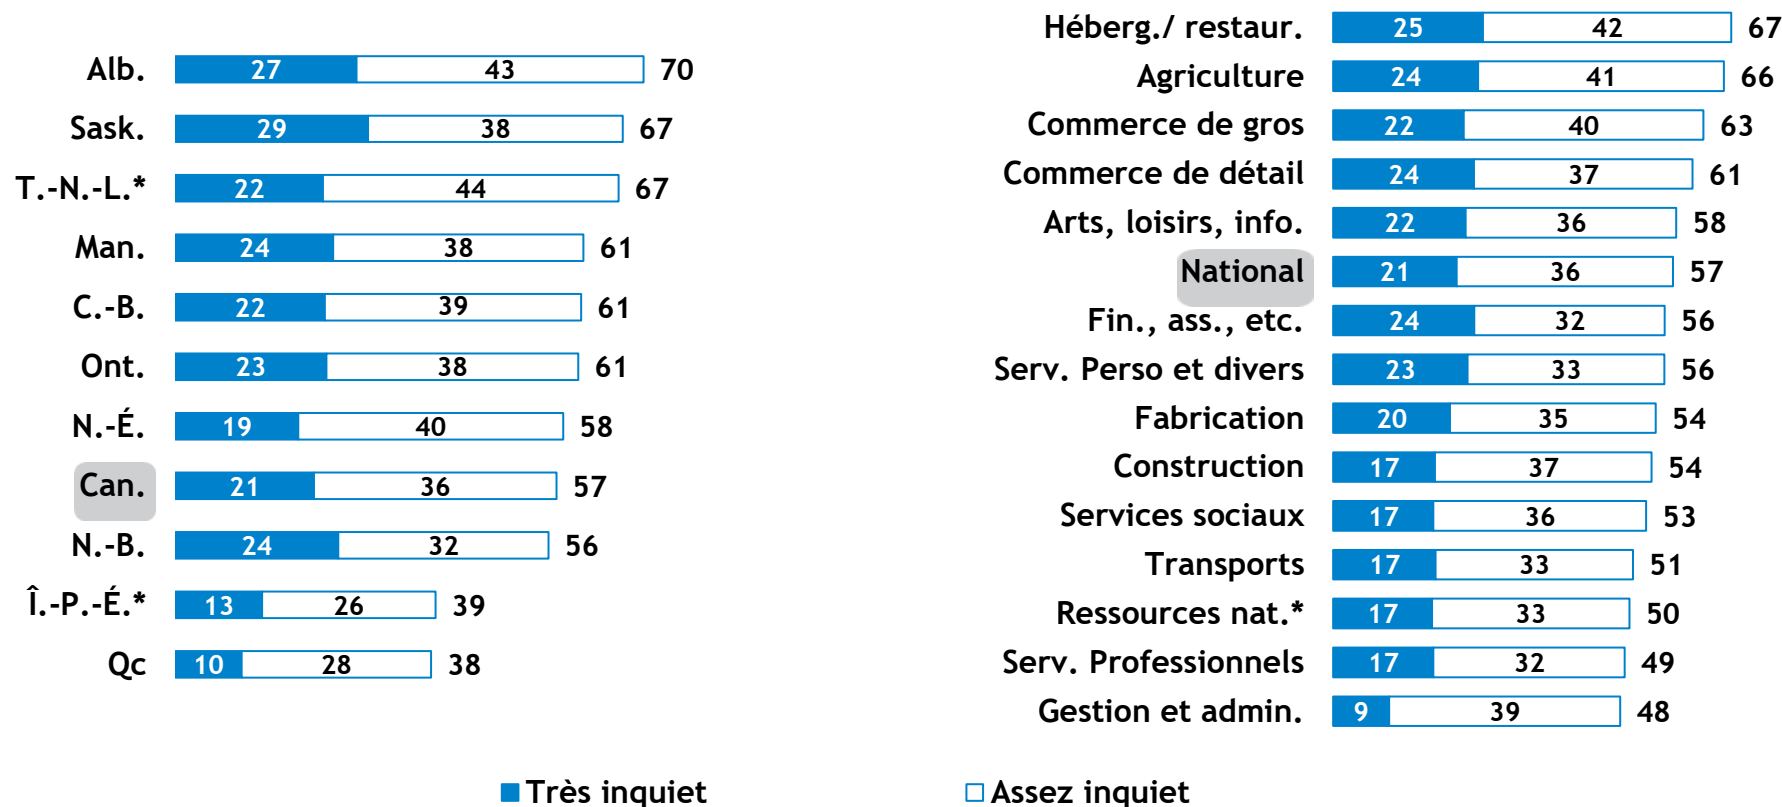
| | Très inquiet | Assez inquiet | Total |
|---|---|---|---|
| Alb. | 27 | 43 | 70 |
| Sask. | 29 | 38 | 67 |
| T.-N.-L.* | 22 | 44 | 67 |
| Man. | 24 | 38 | 61 |
| C.-B. | 22 | 39 | 61 |
| Ont. | 23 | 38 | 61 |
| N.-É. | 19 | 40 | 58 |
| Can. | 21 | 36 | 57 |
| N.-B. | 24 | 32 | 56 |
| Î.-P.-É.* | 13 | 26 | 39 |
| Qc | 10 | 28 | 38 |

| | Très inquiet | Assez inquiet | Total |
|---|---|---|---|
| Héberg./ restaur. | 25 | 42 | 67 |
| Agriculture | 24 | 41 | 66 |
| Commerce de gros | 22 | 40 | 63 |
| Commerce de détail | 24 | 37 | 61 |
| Arts, loisirs, info. | 22 | 36 | 58 |
| National | 21 | 36 | 57 |
| Fin., ass., etc. | 24 | 32 | 56 |
| Serv. Perso et divers | 23 | 33 | 56 |
| Fabrication | 20 | 35 | 54 |
| Construction | 17 | 37 | 54 |
| Services sociaux | 17 | 36 | 53 |
| Transports | 17 | 33 | 51 |
| Ressources nat.* | 17 | 33 | 50 |
| Serv. Professionnels | 17 | 32 | 49 |
| Gestion et admin. | 9 | 39 | 48 |

Très inquiet
Assez inquiet